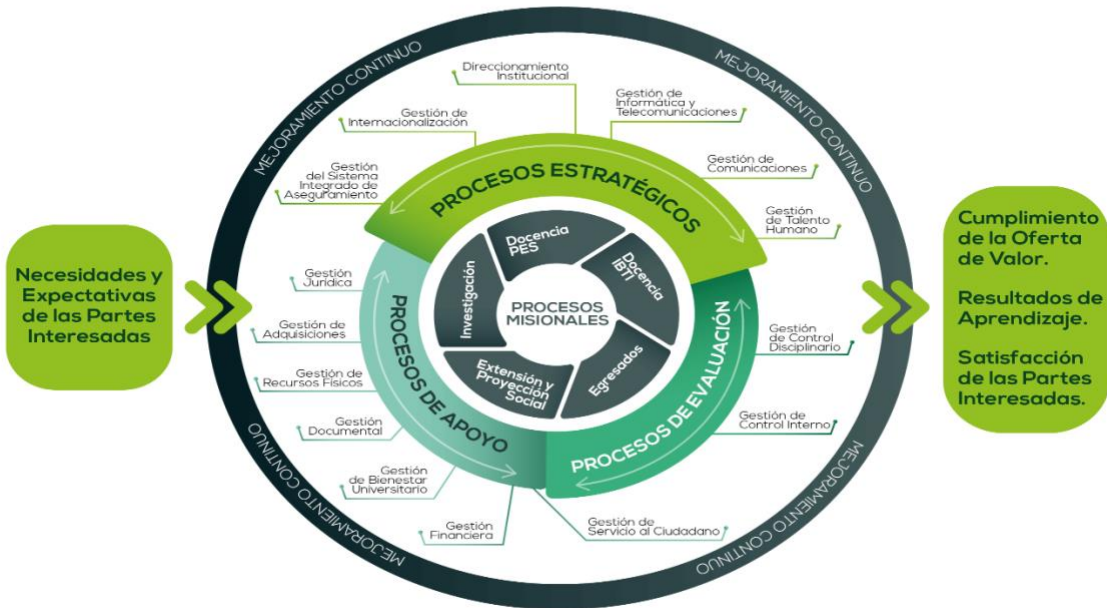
Necesidades y Expectativas de las Partes Interesadas

MEJORAMIENTO CONTINUO
MEJORAMIENTO CONTINUO
MEJORAMIENTO CONTINUO
MEJORAMIENTO CONTINUO

Direccionamiento Institucional
Gestión de Internacionalización
Gestión de Informática y Telecomunicaciones
Gestión del Sistema Integrado de Aseguramiento
Gestión de Comunicaciones
Gestión de Talento Humano

PROCESOS ESTRATÉGICOS

Docencia PES
Docencia IBTI
Investigación
PROCESOS MISIONALES
Extensión y Proyección Social
Egresados

Gestión Jurídica
Gestión de Adquisiciones
Gestión de Recursos Físicos
Gestión Documental
Gestión de Bienestar Universitario
Gestión Financiera

PROCESOS DE APOYO

Gestión de Control Disciplinario
Gestión de Control Interno
Gestión de Servicio al Ciudadano

PROCESOS DE EVALUACIÓN

Cumplimiento de la Oferta de Valor.

Resultados de Aprendizaje.

Satisfacción de las Partes Interesadas.